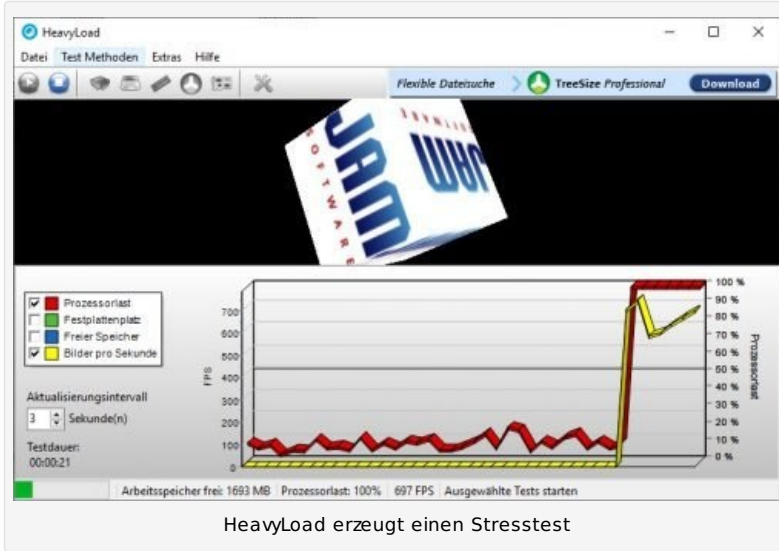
HeavyLoad

Datei Test Methoden Extras Hilfe

Flexible Dateisuche TreeSize Professional Download

JAM SOFTWARE

Prozessorlast
Festplattenplatz
Freier Speicher
Bilder pro Sekunde

Aktualisierungsintervall
3 Sekunde(n)

Testdauer:
00:00:21

FPS
700
600
500
400
300
200
100
0

100 %
90 %
80 %
70 %
60 %
50 %
40 %
30 %
20 %
10 %
0 %
Prozessorlast

Arbeitsspeicher frei: 1693 MB Prozessorlast: 100% 697 FPS Ausgewählte Tests starten

HeavyLoad erzeugt einen Stresstest